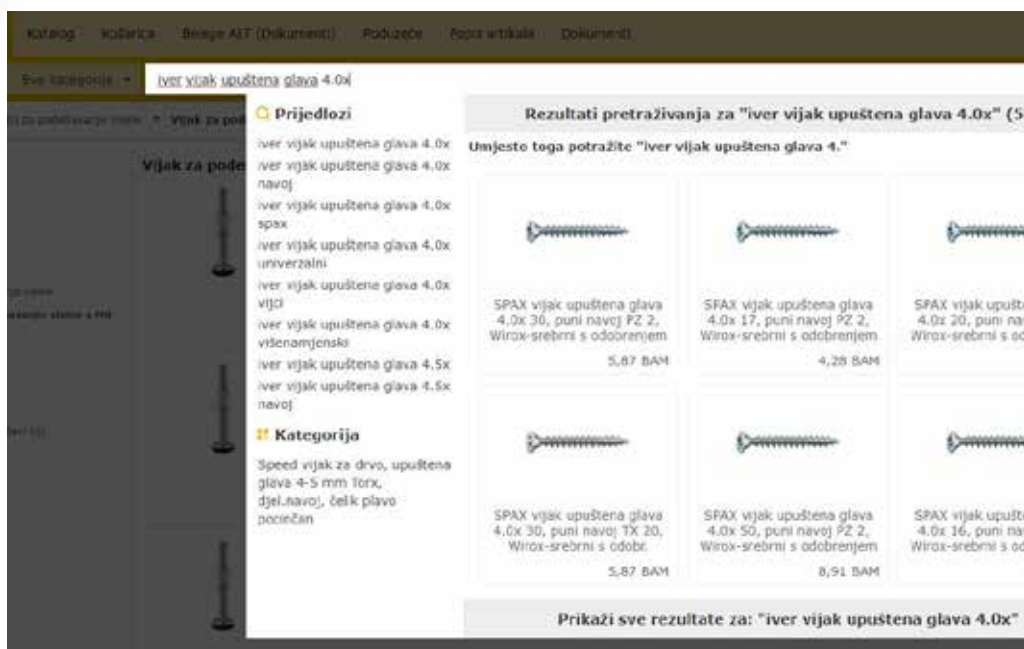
Katalog Košarica Brzaya AIT (Dokumenti) Poduzeće Popis artikala Dokumenti

Sve kategorije iver vijak upuštena glava 4.0x

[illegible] Vijak za pod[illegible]

Vijak za pode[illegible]

Prijedlozi

iver vijak upuštena glava 4.0x

iver vijak upuštena glava 4.0x navoj

iver vijak upuštena glava 4.0x spax

iver vijak upuštena glava 4.0x univerzalni

iver vijak upuštena glava 4.0x vijci

iver vijak upuštena glava 4.0x višenamjenski

iver vijak upuštena glava 4.5x

iver vijak upuštena glava 4.5x navoj

Kategorija

Speed vijak za drvo, upuštena glava 4-5 mm Torx, djel.navoj, čelik plavo pocinčan

Rezultati pretraživanja za "iver vijak upuštena glava 4.0x" (5

Umjesto toga potražite "iver vijak upuštena glava 4."

SPAX vijak upuštena glava 4.0x 30, puni navoj PZ 2, Wirox-srebrni s odobrenjem
5,87 BAM

SPAX vijak upuštena glava 4.0x 17, puni navoj PZ 2, Wirox-srebrni s odobrenjem
4,28 BAM

SPAX vijak upušt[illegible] 4.0x 20, puni na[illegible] Wirox-srebrni s od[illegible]

SPAX vijak upuštena glava 4.0x 30, puni navoj TX 20, Wirox-srebrni s odobr.
5,87 BAM

SPAX vijak upuštena glava 4.0x 50, puni navoj PZ 2, Wirox-srebrni s odobrenjem
8,91 BAM

SPAX vijak upušt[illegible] 4.0x 16, puni na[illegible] Wirox-srebrni s od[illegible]

Prikaži sve rezultate za: "iver vijak upuštena glava 4.0x"